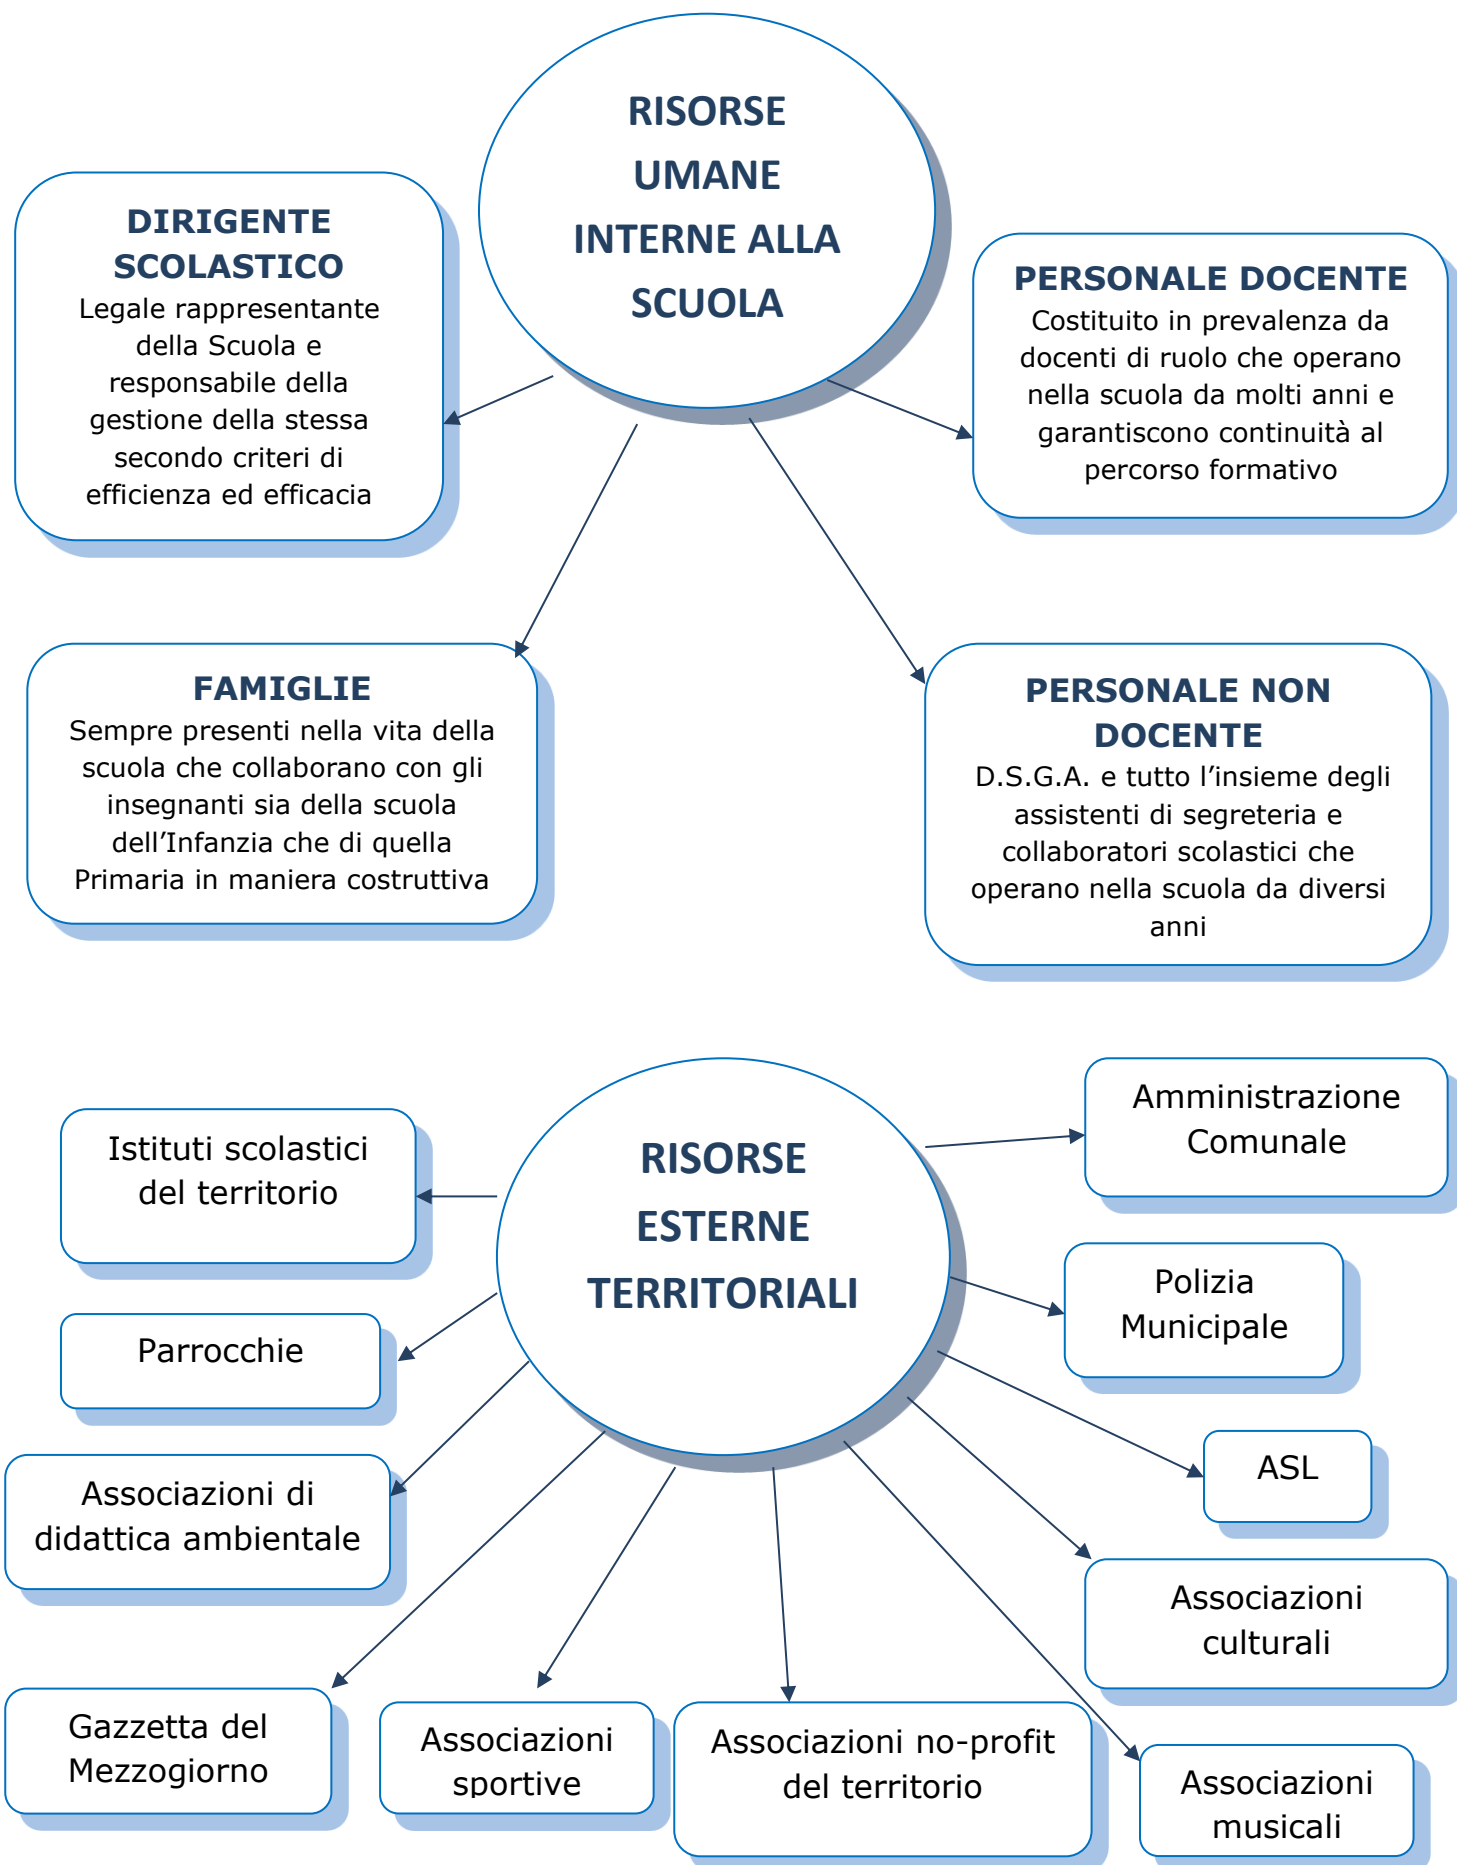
RISORSE UMANE INTERNE ALLA SCUOLA

DIRIGENTE SCOLASTICO
Legale rappresentante della Scuola e responsabile della gestione della stessa secondo criteri di efficienza ed efficacia

PERSONALE DOCENTE
Costituito in prevalenza da docenti di ruolo che operano nella scuola da molti anni e garantiscono continuità al percorso formativo

FAMIGLIE
Sempre presenti nella vita della scuola che collaborano con gli insegnanti sia della scuola dell'Infanzia che di quella Primaria in maniera costruttiva

PERSONALE NON DOCENTE
D.S.G.A. e tutto l'insieme degli assistenti di segreteria e collaboratori scolastici che operano nella scuola da diversi anni

RISORSE ESTERNE TERRITORIALI

Istituti scolastici del territorio

Amministrazione Comunale

Polizia Municipale

Parrocchie

ASL

Associazioni di didattica ambientale

Associazioni culturali

Gazzetta del Mezzogiorno

Associazioni sportive

Associazioni no-profit del territorio

Associazioni musicali